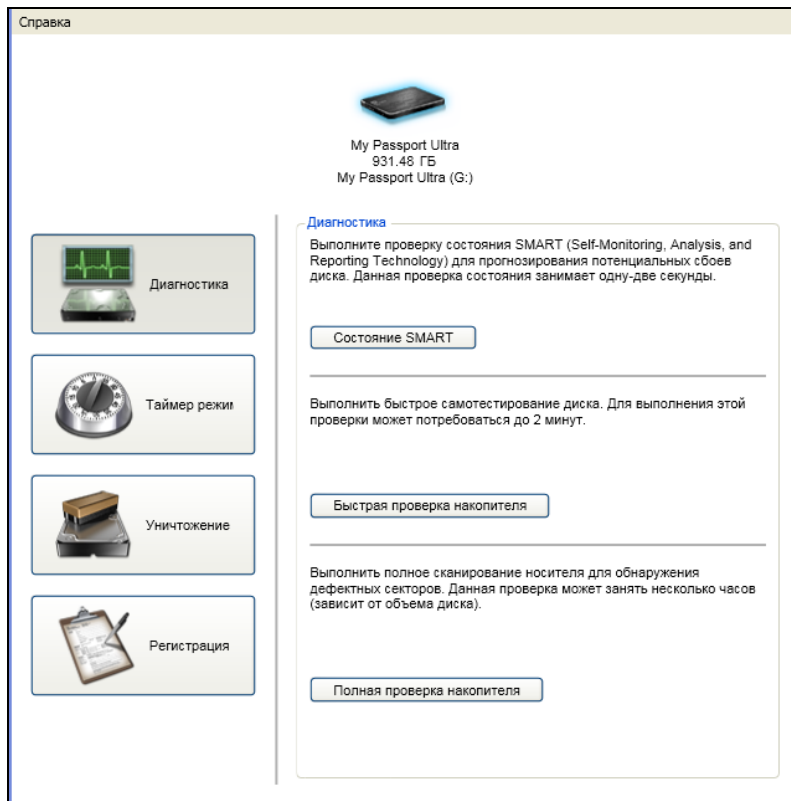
Справка

My Passport Ultra
931.48 ГБ
My Passport Ultra (G:)

Диагностика

Таймер режим

Уничтожение

Регистрация

Диагностика

Выполните проверку состояния SMART (Self-Monitoring, Analysis, and Reporting Technology) для прогнозирования потенциальных сбоев диска. Данная проверка состояния занимает одну-две секунды.

Состояние SMART

Выполнить быстрое самотестирование диска. Для выполнения этой проверки может потребоваться до 2 минут.

Быстрая проверка накопителя

Выполнить полное сканирование носителя для обнаружения дефектных секторов. Данная проверка может занять несколько часов (зависит от объема диска).

Полная проверка накопителя